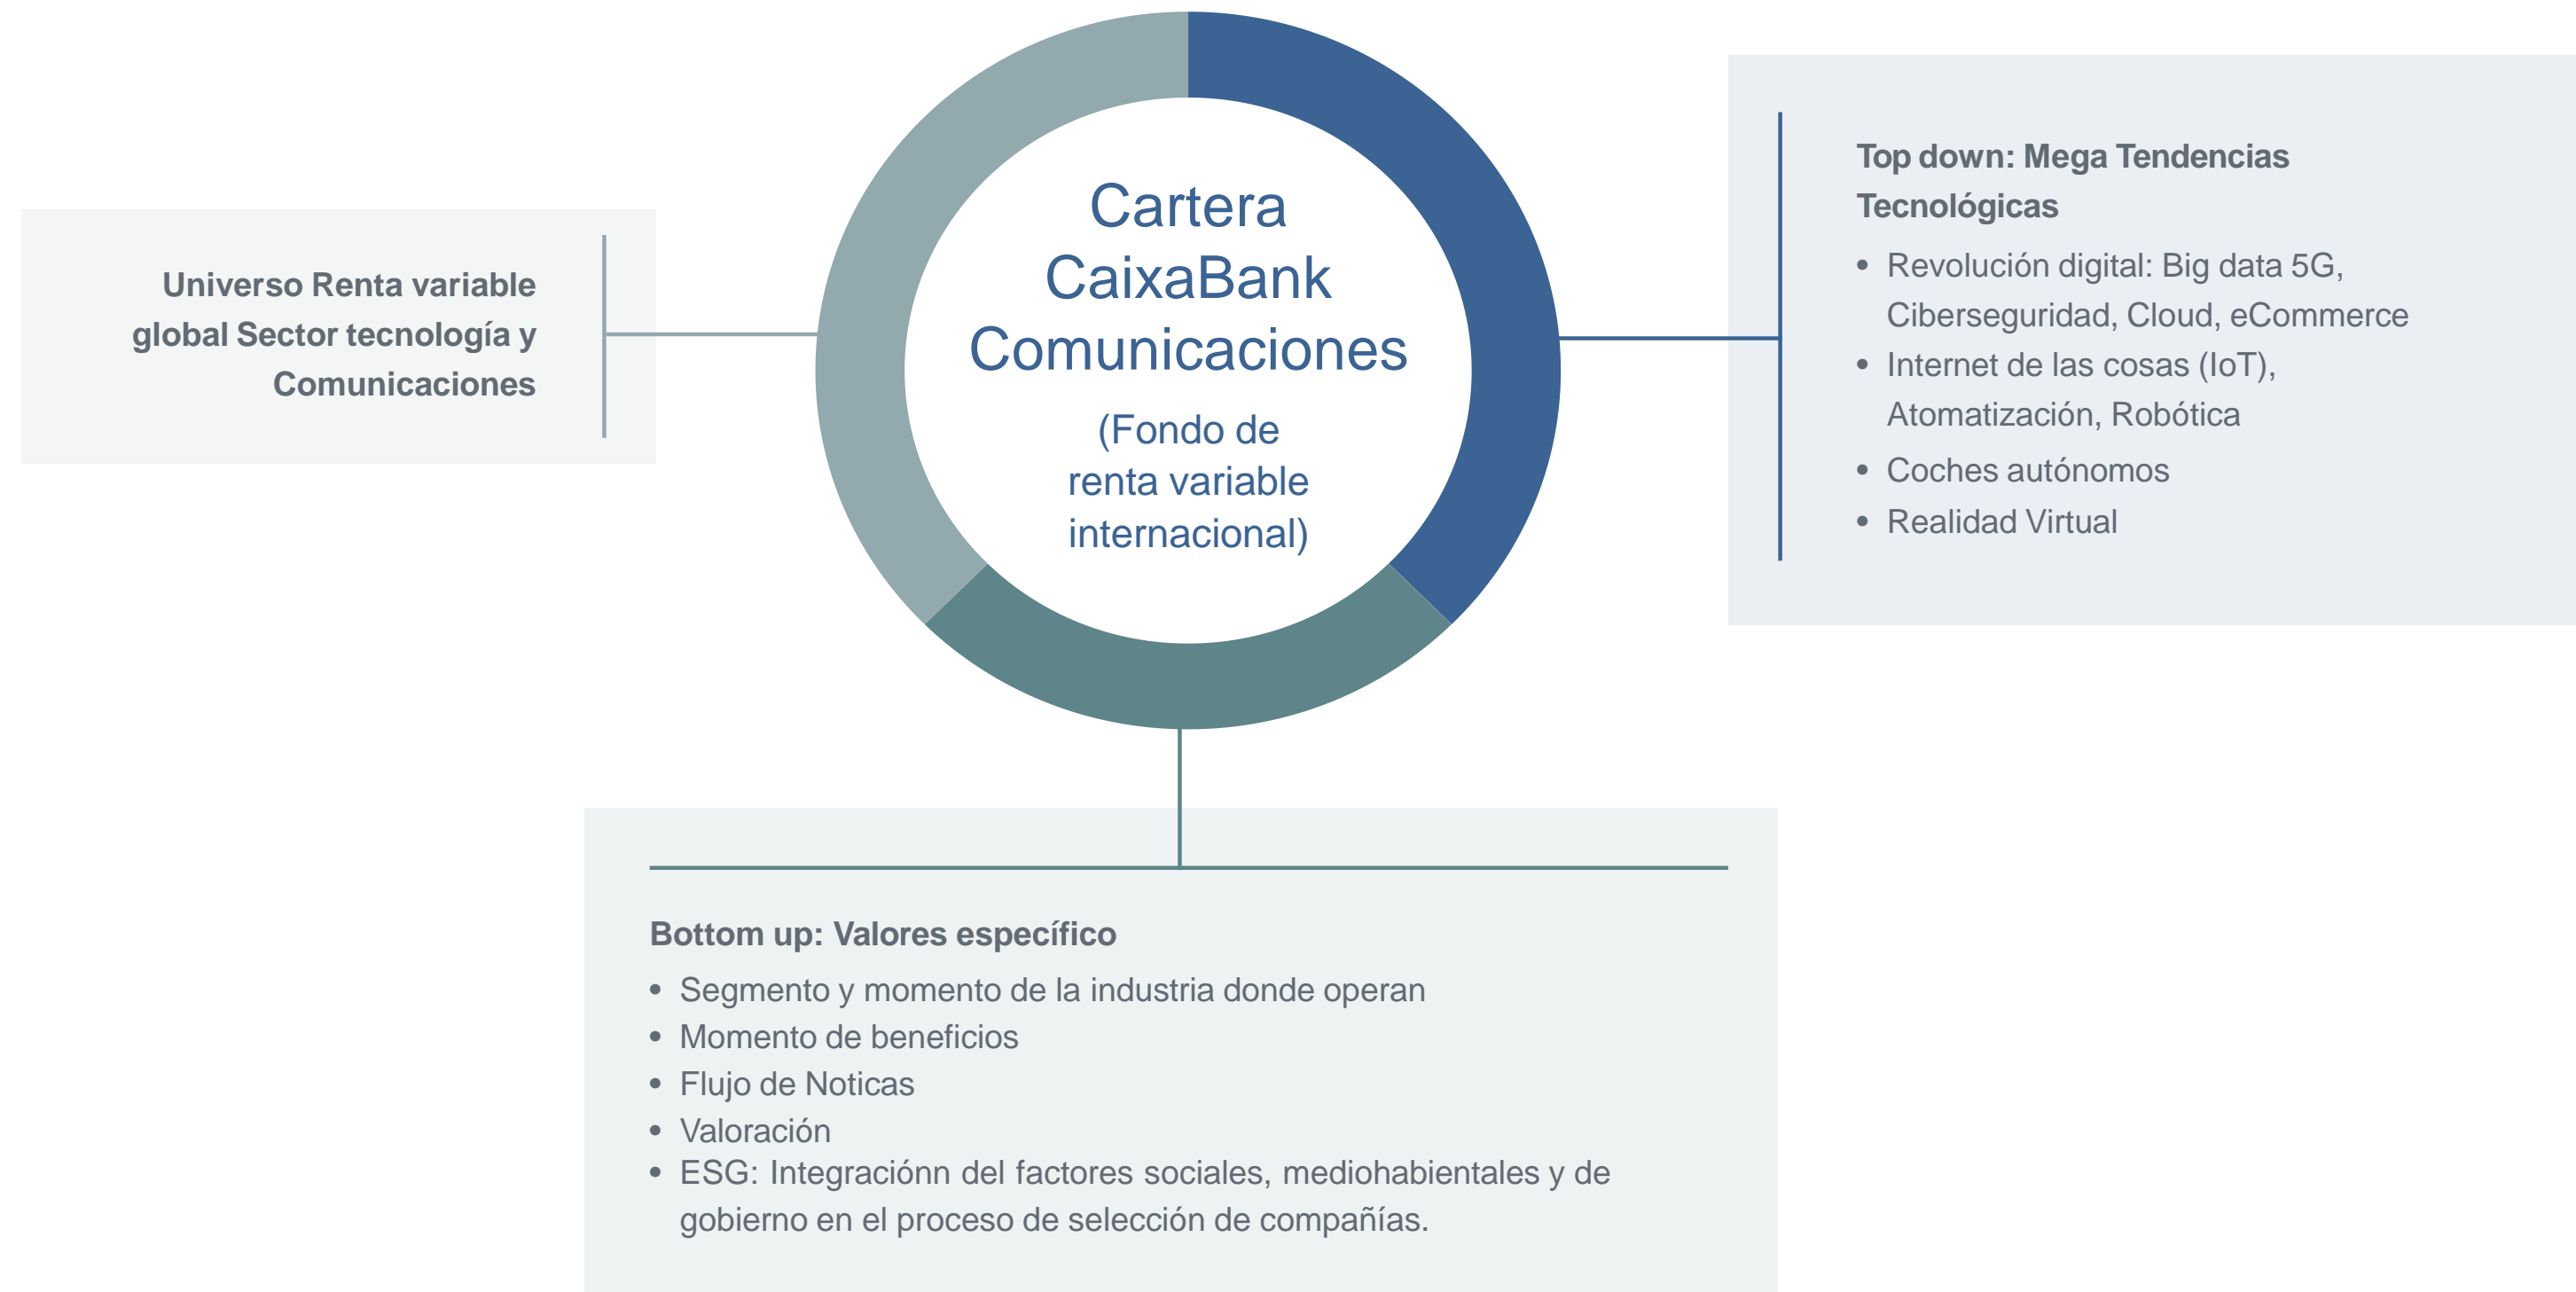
Universo Renta variable global Sector tecnología y Comunicaciones

Cartera CaixaBank Comunicaciones

(Fondo de renta variable internacional)

Top down: Mega Tendencias Tecnológicas

- Revolución digital: Big data 5G, Ciberseguridad, Cloud, eCommerce
- Internet de las cosas (IoT), Atomatización, Robótica
- Coches autónomos
- Realidad Virtual

Bottom up: Valores específico

- Segmento y momento de la industria donde operan
- Momento de beneficios
- Flujo de Noticas
- Valoración
- ESG: Integraciónn del factores sociales, mediohabientales y de gobierno en el proceso de selección de compañías.